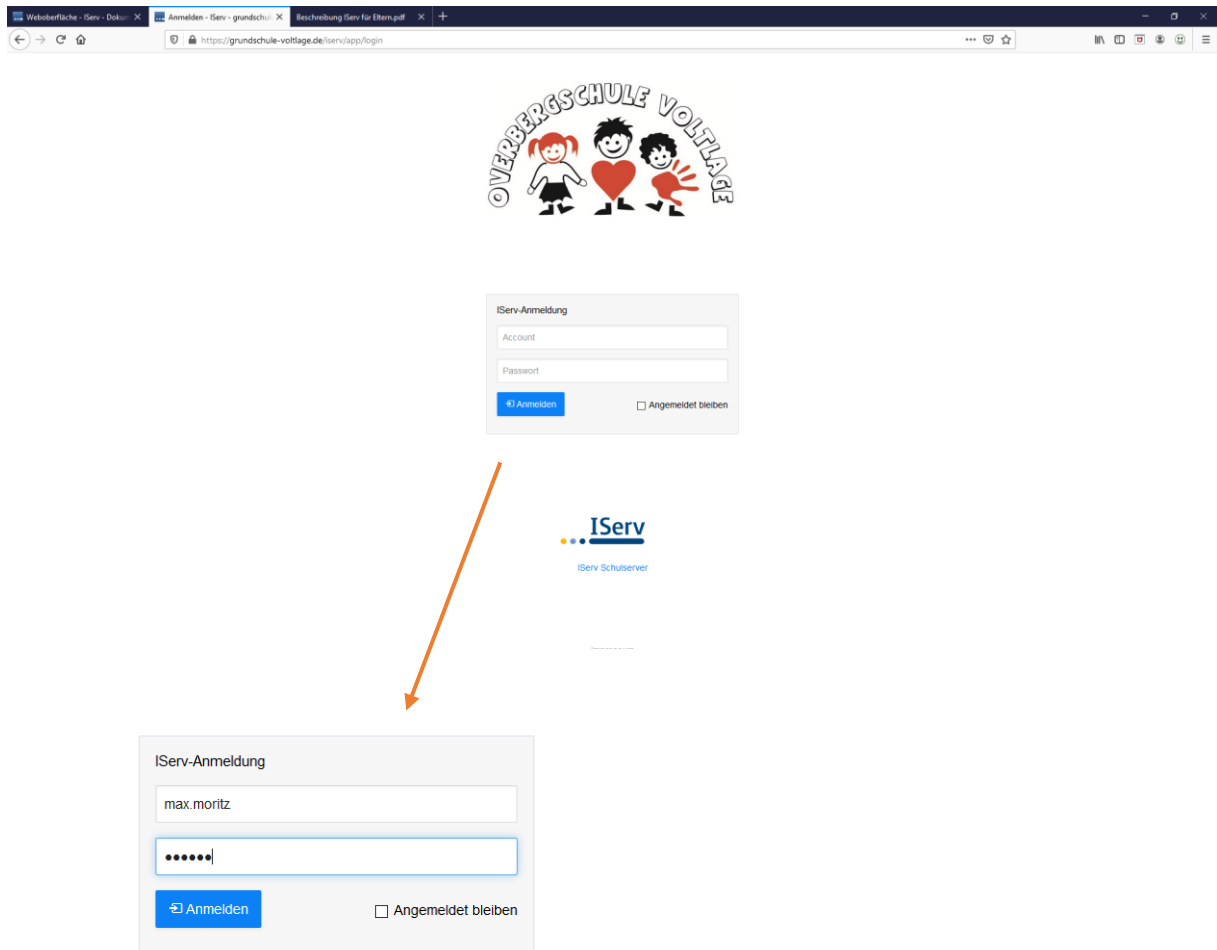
Weboberfläche - IServ - Dokum
Anmelden - IServ - grundschul
Beschreibung IServ für Eltern.pdf

https://grundschule-voltlage.de/iserv/app/login

OVERBERGSCHULE VOLTLAGE

IServ-Anmeldung
Account
Passwort
Anmelden
Angemeldet bleiben

IServ
IServ Schulserver

IServ-Anmeldung
max.moritz
••••••
Anmelden
Angemeldet bleiben